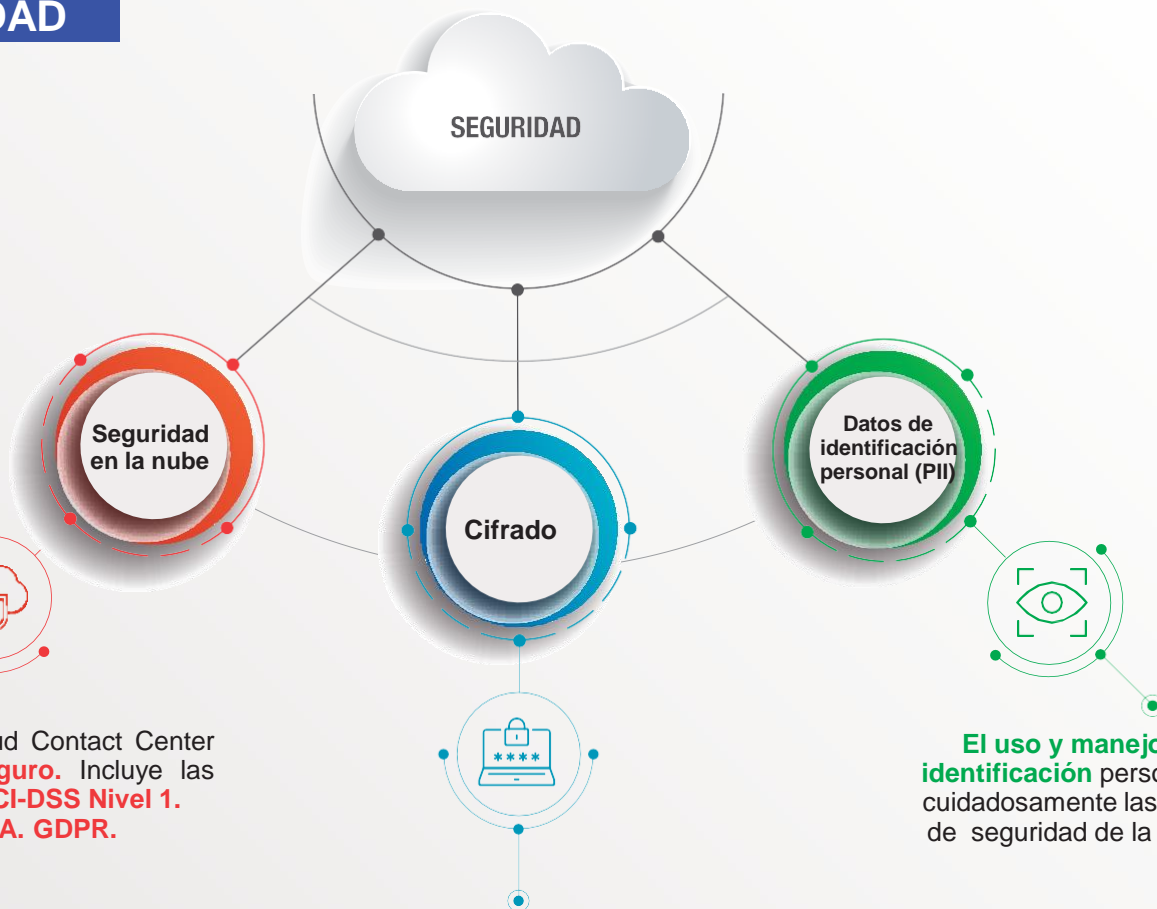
DAD

SEGURIDAD

Seguridad en la nube

Cifrado

Datos de identificación personal (PII)

****

ud Contact Center guro. Incluye las CI-DSS Nivel 1. A. GDPR.

El uso y manejo identificación perso cuidadosamente las de seguridad de la